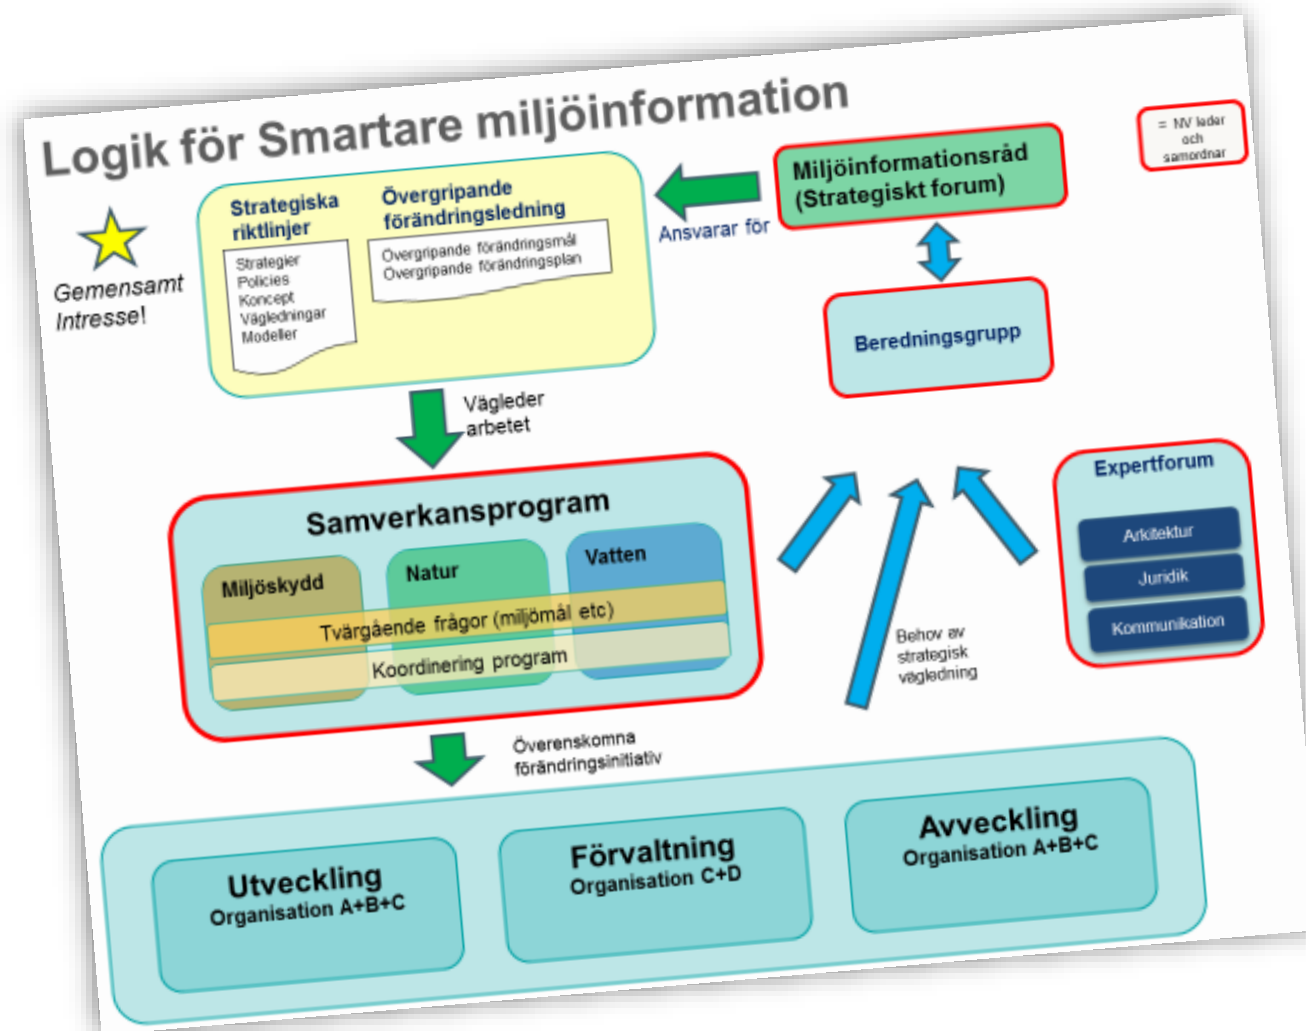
Logik för Smartare miljöinformation

= NV leder och samordnar

Gemensamt Intresse!

Strategiska riktlinjer

Strategier
Policies
Koncept
Vägledningar
Modeller

Övergripande förändringsledning

Övergripande förändringsmål
Övergripande förändringsplan

Ansvarar för

Miljöinformationsråd (Strategiskt forum)

Beredningsgrupp

Vägleder arbetet

Samverkansprogram

Miljöskydd
Natur
Vatten
Tvärgående frågor (miljömål etc)
Koordinering program

Expertforum

Arkitektur
Juridik
Kommunikation

Behov av strategisk vägledning

Överenskomna förändringsinitiativ

Utveckling
Organisation A+B+C

Förvaltning
Organisation C+D

Avveckling
Organisation A+B+C